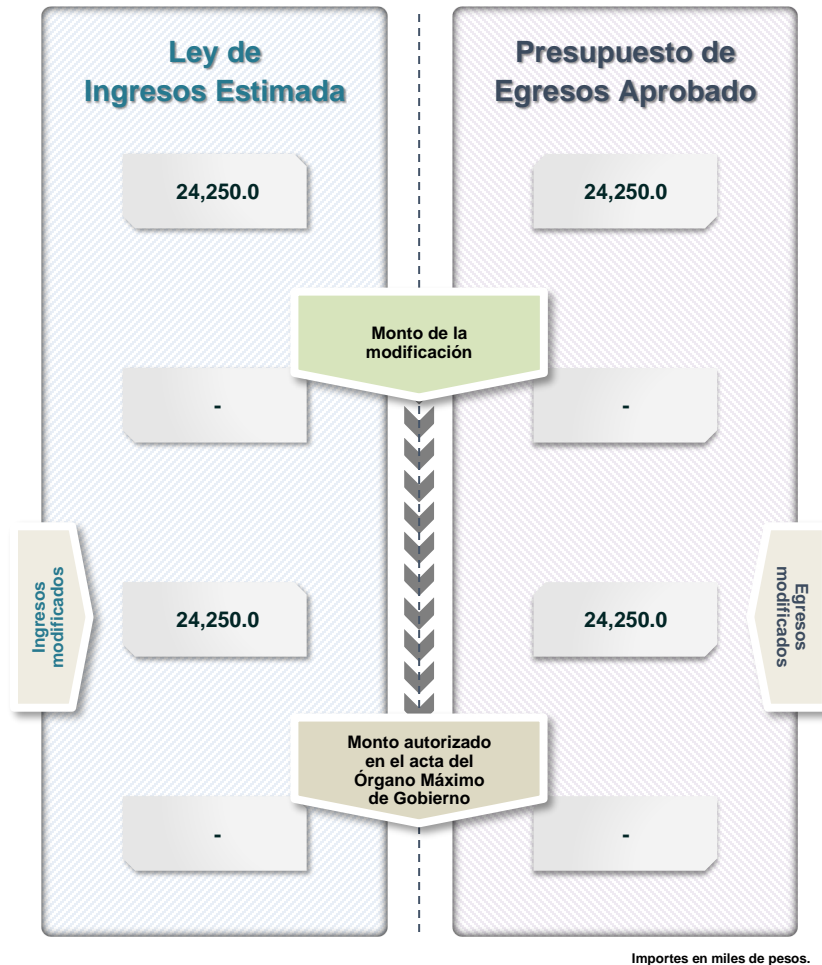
Ley de Ingresos Estimada

24,250.0

-

Ingresos modificados

24,250.0

-

Presupuesto de Egresos Aprobado

24,250.0

-

Egresos modificados

24,250.0

-

Monto de la modificación

Monto autorizado en el acta del Órgano Máximo de Gobierno

Importes en miles de pesos.